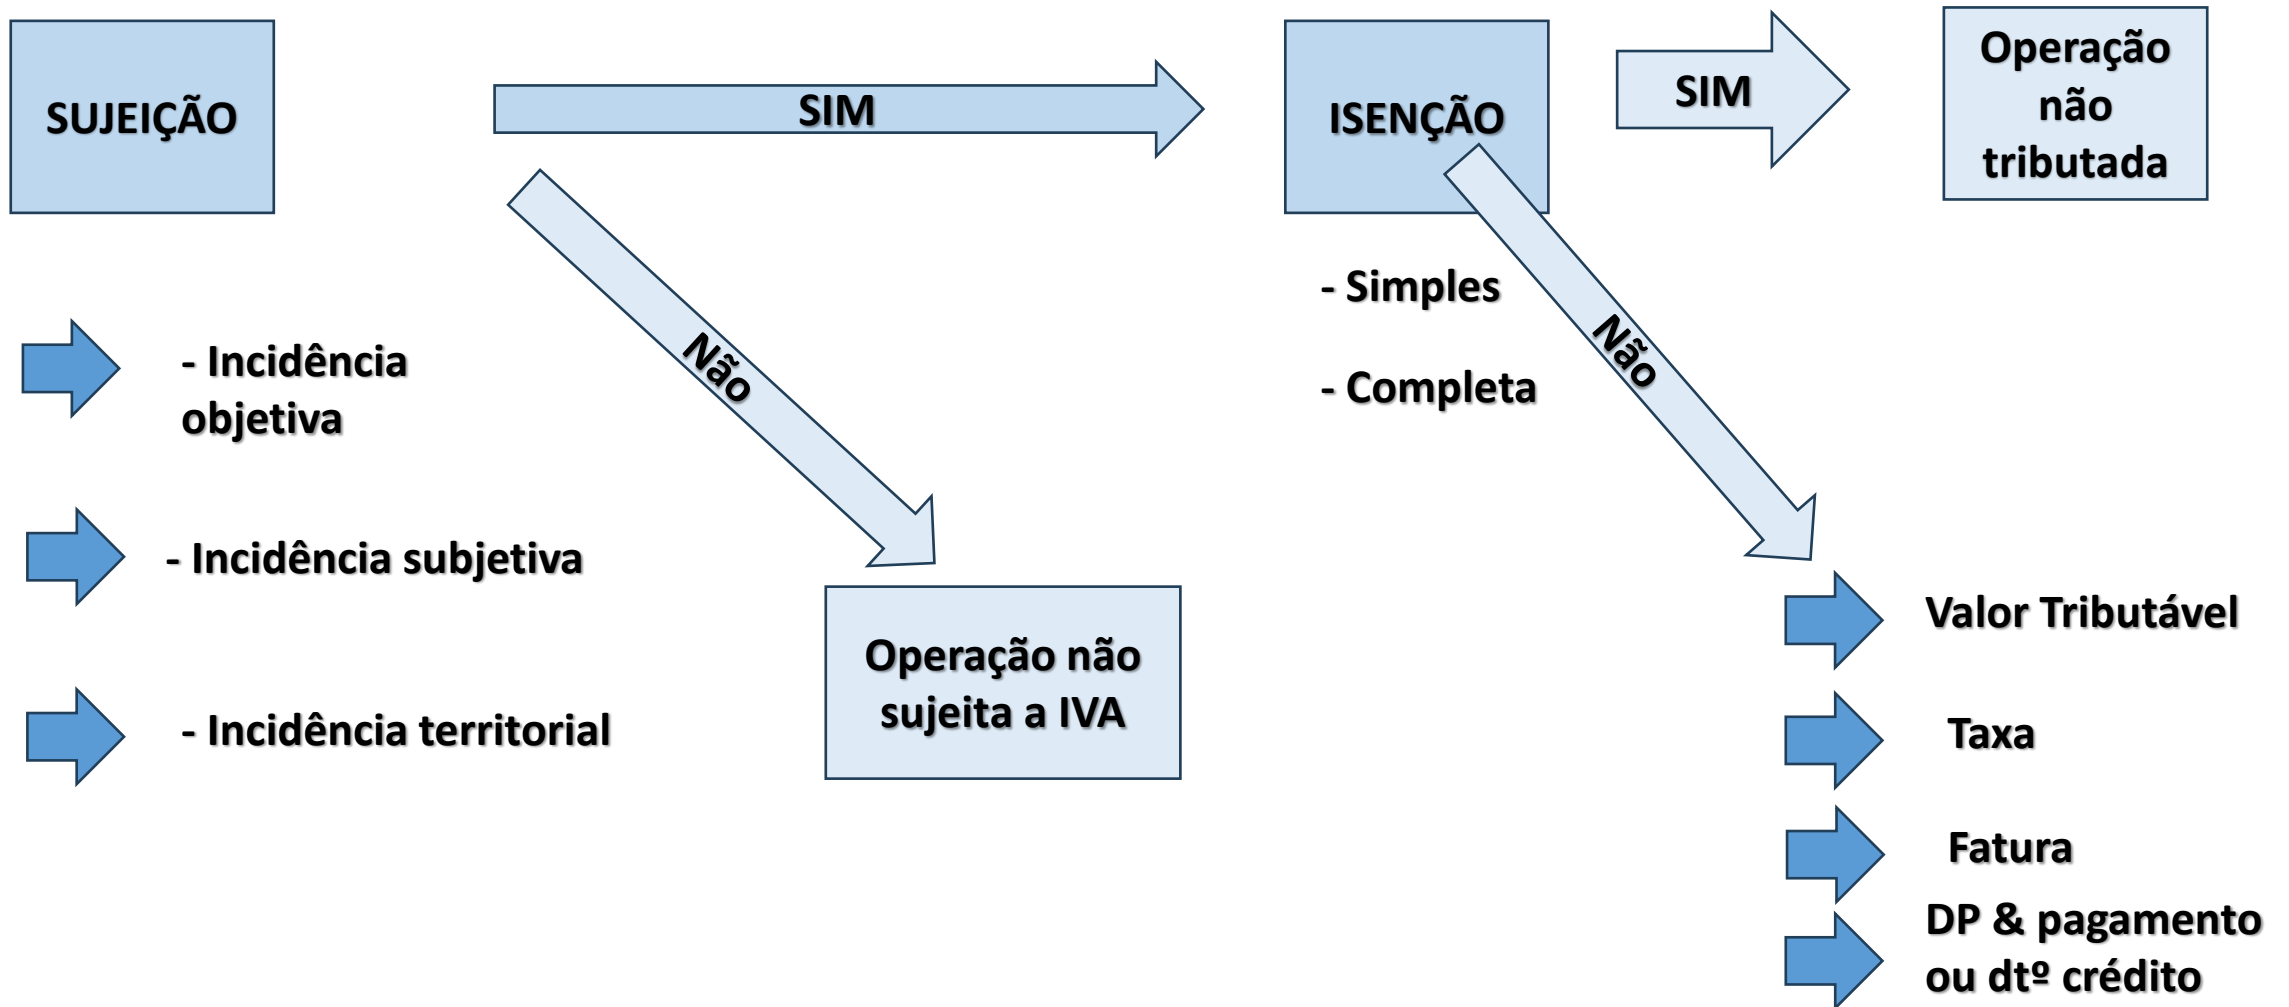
SUJEIÇÃO

SIM

ISENÇÃO

SIM

Operação não tributada

- Incidência objetiva

- Incidência subjetiva

- Incidência territorial

Não

Operação não sujeita a IVA

- Simples

- Completa

Não

Valor Tributável

Taxa

Fatura

DP & pagamento ou dtº crédito